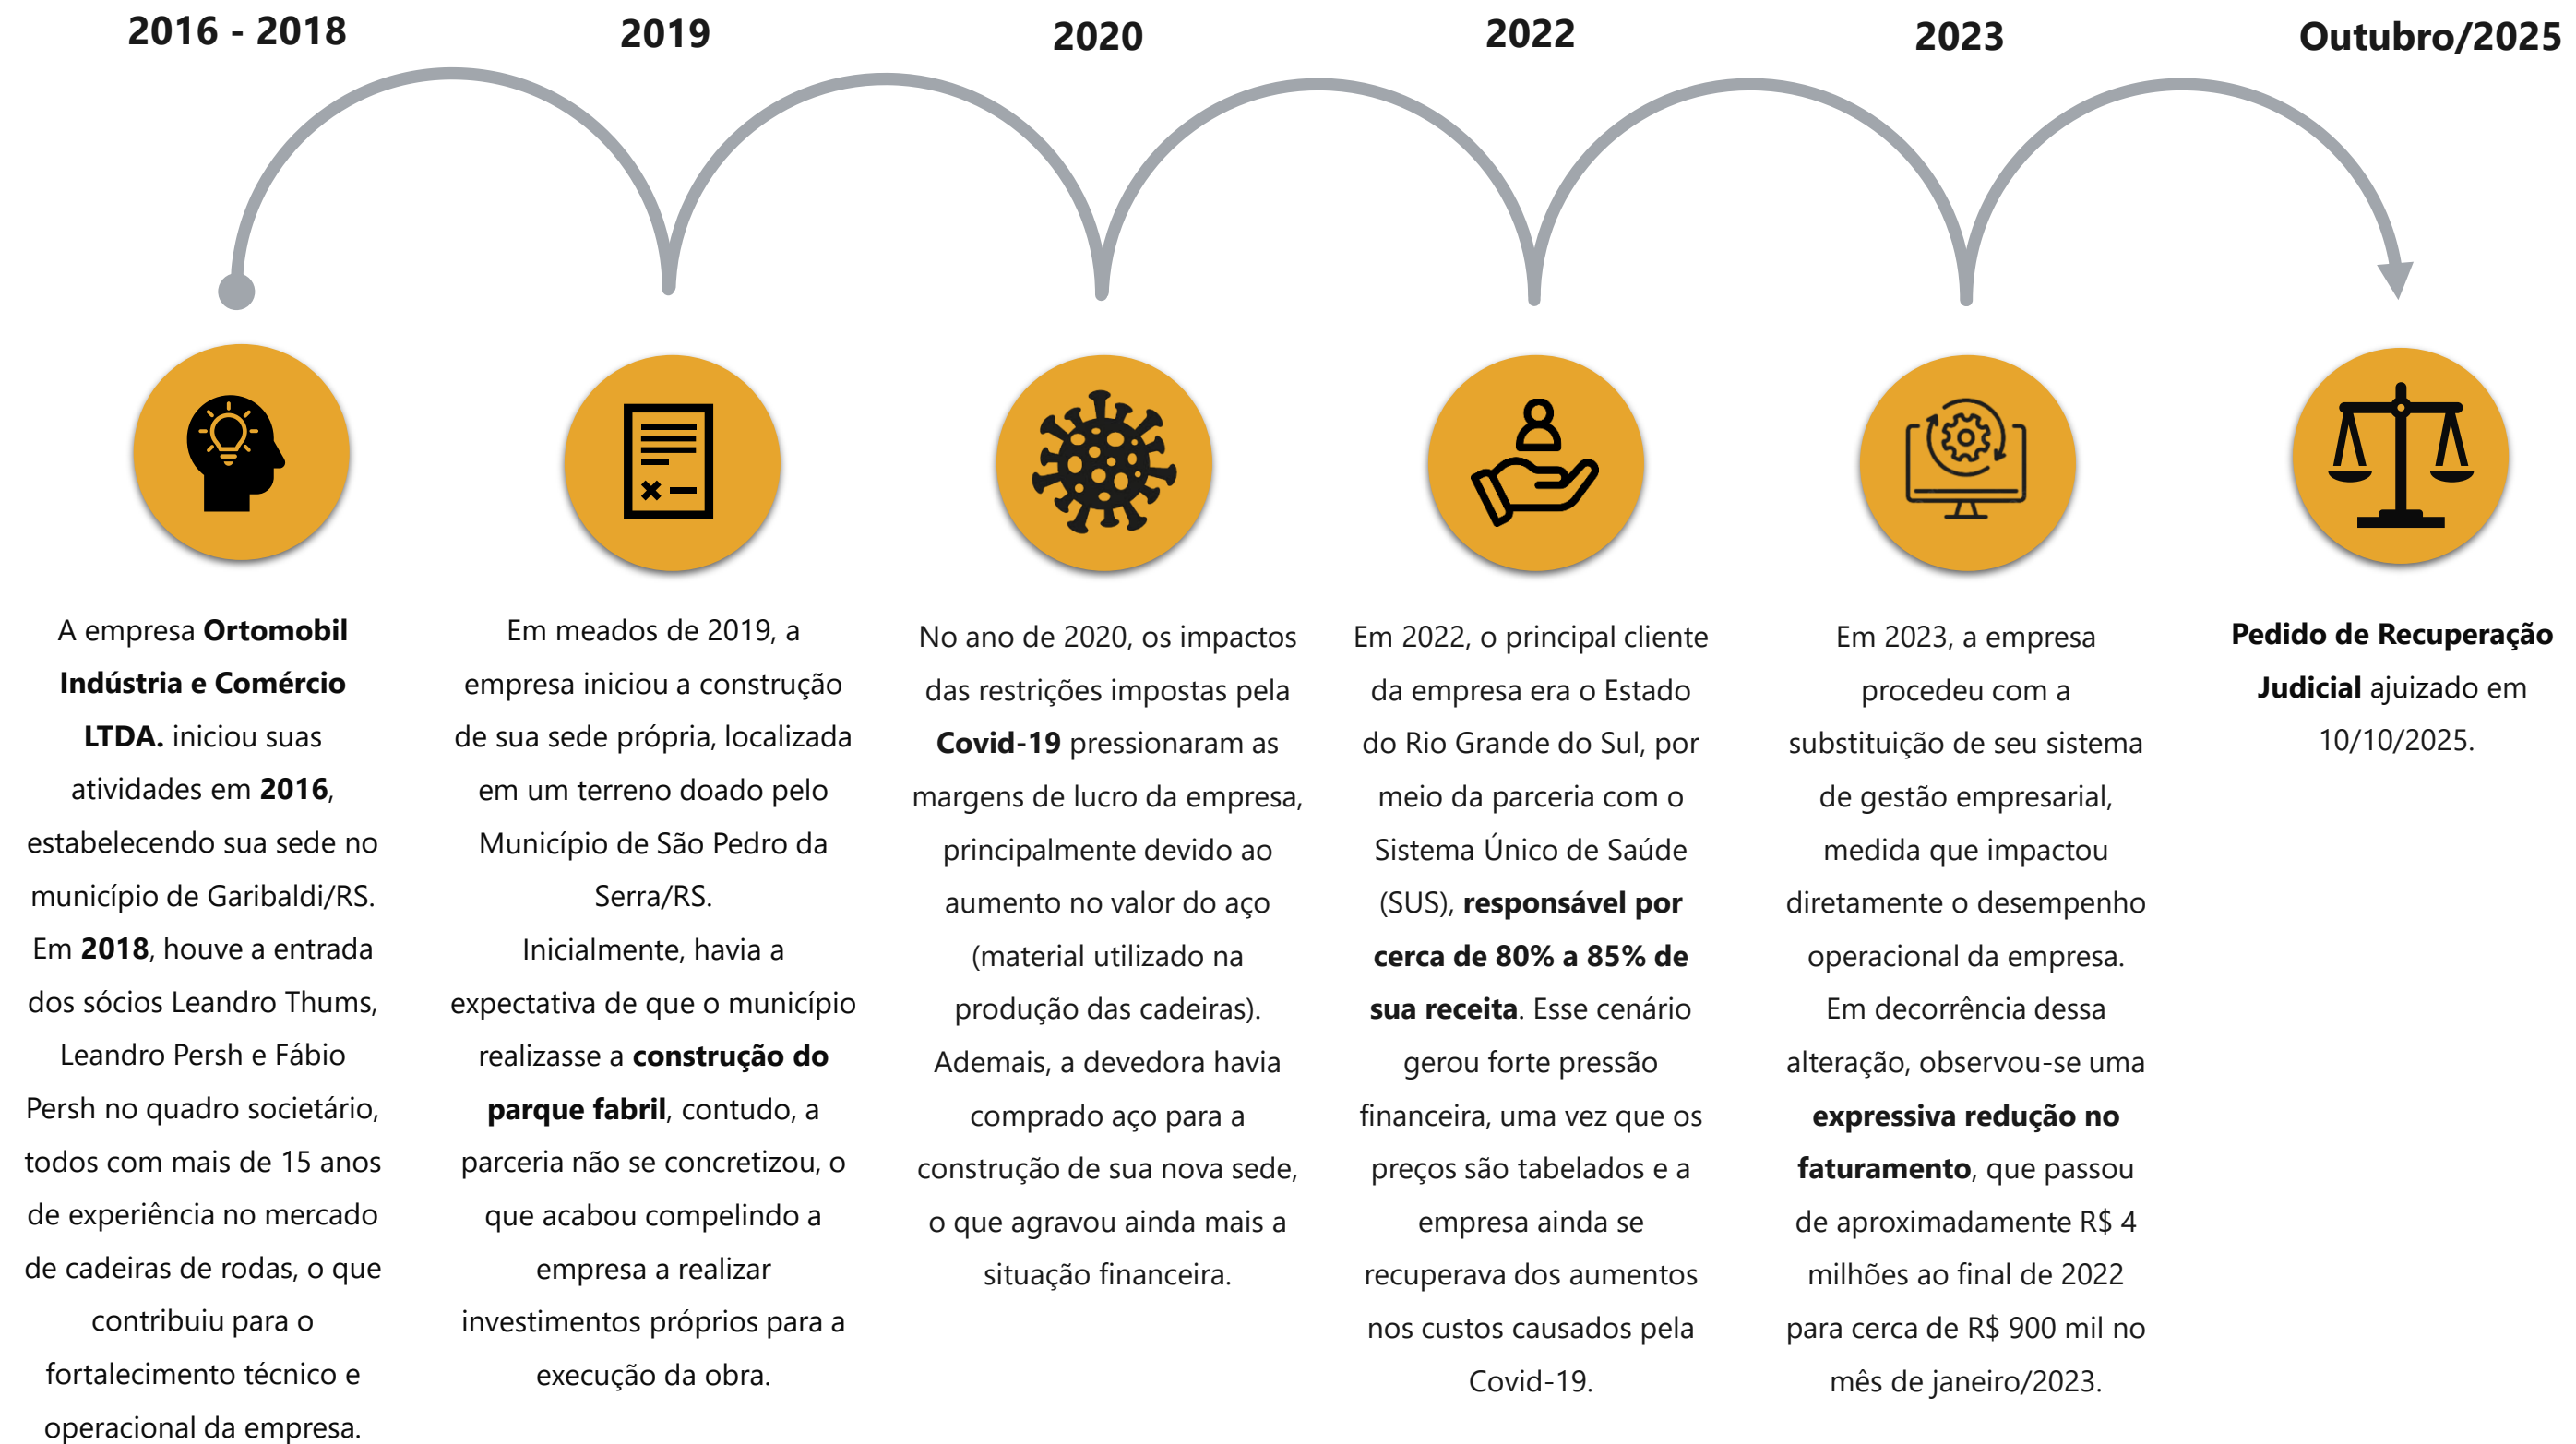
2016 - 2018

A empresa **Ortomobil Indústria e Comércio LTDA.** iniciou suas atividades em **2016**, estabelecendo sua sede no município de Garibaldi/RS. Em **2018**, houve a entrada dos sócios Leandro Thums, Leandro Persh e Fábio Persh no quadro societário, todos com mais de 15 anos de experiência no mercado de cadeiras de rodas, o que contribuiu para o fortalecimento técnico e operacional da empresa.

2019

Em meados de 2019, a empresa iniciou a construção de sua sede própria, localizada em um terreno doado pelo Município de São Pedro da Serra/RS.
Inicialmente, havia a expectativa de que o município realizasse a **construção do parque fabril**, contudo, a parceria não se concretizou, o que acabou compelindo a empresa a realizar investimentos próprios para a execução da obra.

2020

No ano de 2020, os impactos das restrições impostas pela **Covid-19** pressionaram as margens de lucro da empresa, principalmente devido ao aumento no valor do aço (material utilizado na produção das cadeiras). Ademais, a devedora havia comprado aço para a construção de sua nova sede, o que agravou ainda mais a situação financeira.

2022

Em 2022, o principal cliente da empresa era o Estado do Rio Grande do Sul, por meio da parceria com o Sistema Único de Saúde (SUS), **responsável por cerca de 80% a 85% de sua receita**. Esse cenário gerou forte pressão financeira, uma vez que os preços são tabelados e a empresa ainda se recuperava dos aumentos nos custos causados pela Covid-19.

2023

Em 2023, a empresa procedeu com a substituição de seu sistema de gestão empresarial, medida que impactou diretamente o desempenho operacional da empresa. Em decorrência dessa alteração, observou-se uma **expressiva redução no faturamento**, que passou de aproximadamente R$ 4 milhões ao final de 2022 para cerca de R$ 900 mil no mês de janeiro/2023.

Outubro/2025

**Pedido de Recuperação Judicial** ajuizado em 10/10/2025.